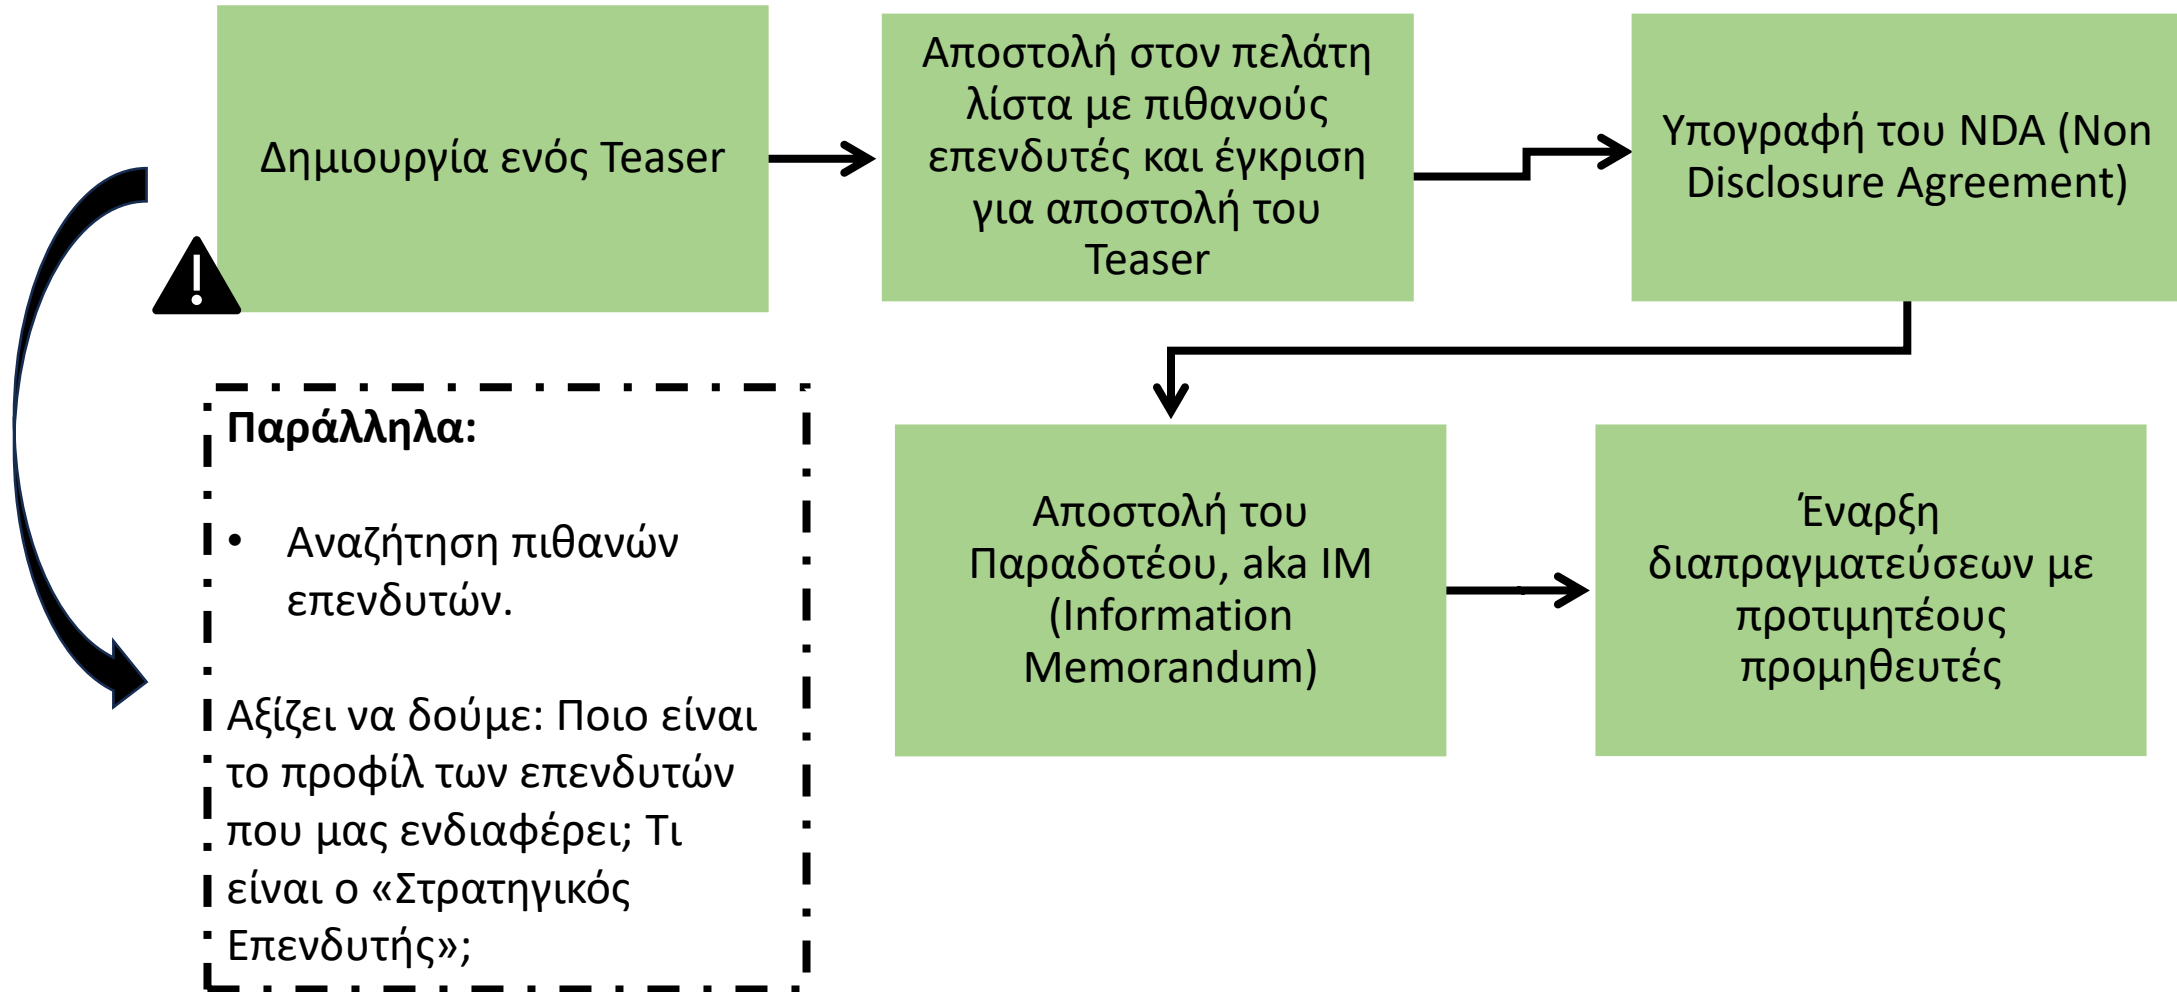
Δημιουργία ενός Teaser

Αποστολή στον πελάτη λίστα με πιθανούς επενδυτές και έγκριση για αποστολή του Teaser

Υπογραφή του NDA (Non Disclosure Agreement)

Παράλληλα:

• Αναζήτηση πιθανών επενδυτών.

Αξίζει να δούμε: Ποιο είναι το προφίλ των επενδυτών που μας ενδιαφέρει; Τι είναι ο «Στρατηγικός Επενδυτής»;

Αποστολή του Παραδοτέου, aka IM (Information Memorandum)

Έναρξη διαπραγματεύσεων με προτιμητέους προμηθευτές